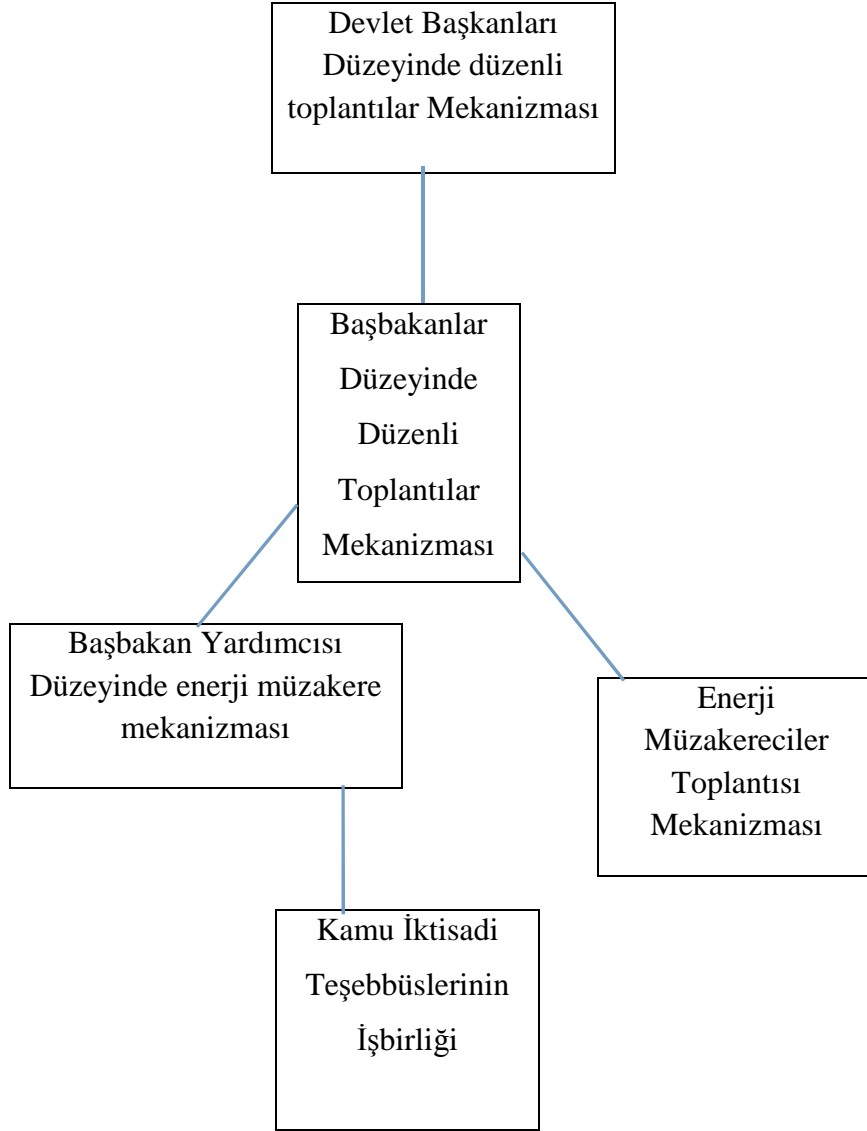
Devlet Başkanları Düzeyinde düzenli toplantılar Mekanizması

Başbakanlar Düzeyinde Düzenli Toplantılar Mekanizması

Başbakan Yardımcısı Düzeyinde enerji müzakere mekanizması

Enerji Müzakereciler Toplantısı Mekanizması

Kamu İktisadi Teşebbüslerinin İşbirliği